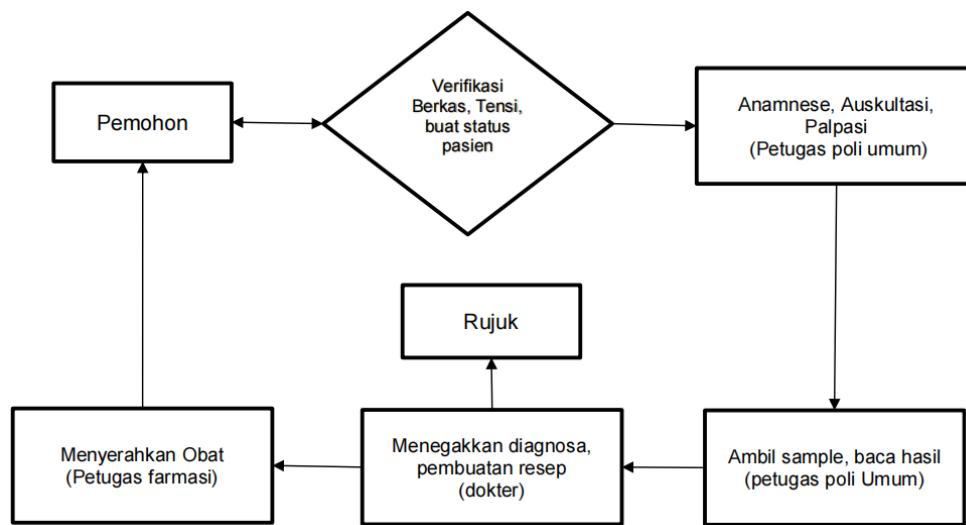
Pemohon

Verifikasi Berkas, Tensi, buat status pasien

Anamnese, Auskultasi, Palpasi (Petugas poli umum)

Rujuk

Menyerahkan Obat (Petugas farmasi)

Menegakkan diagnosa, pembuatan resep (dokter)

Ambil sample, baca hasil (petugas poli Umum)